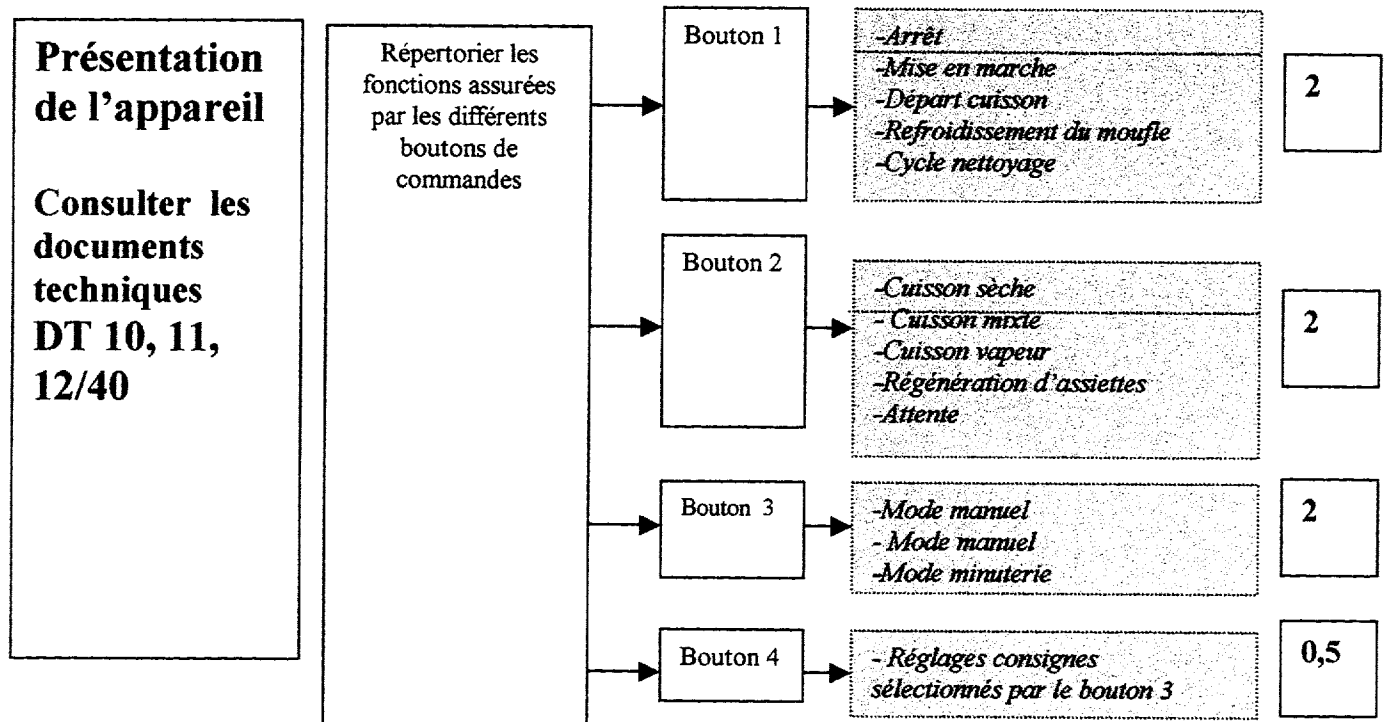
Présentation de l'appareil

Consulter les documents techniques DT 10, 11, 12/40

Répertorier les fonctions assurées par les différents boutons de commandes

Bouton 1

-Arrêt
-Mise en marche
-Départ cuisson
-Refroidissement du moufle
-Cycle nettoyage

2

Bouton 2

-Cuisson sèche
- Cuisson mixte
-Cuisson vapeur
-Régénération d'assiettes
-Attente

2

Bouton 3

-Mode manuel
- Mode manuel
-Mode minuterie

2

Bouton 4

- Réglages consignes sélectionnés par le bouton 3

0,5